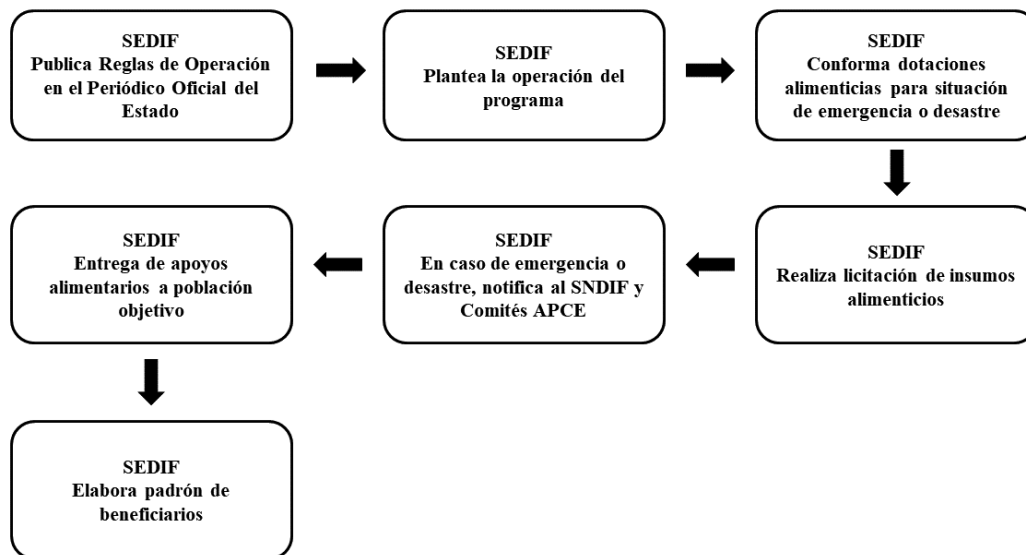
SEDIF
Publica Reglas de Operación en el Periódico Oficial del Estado

SEDIF
Plantea la operación del programa

SEDIF
Conforma dotaciones alimenticias para situación de emergencia o desastre

SEDIF
Realiza licitación de insumos alimenticios

SEDIF
En caso de emergencia o desastre, notifica al SNDIF y Comités APCE

SEDIF
Entrega de apoyos alimentarios a población objetivo

SEDIF
Elabora padrón de beneficiarios